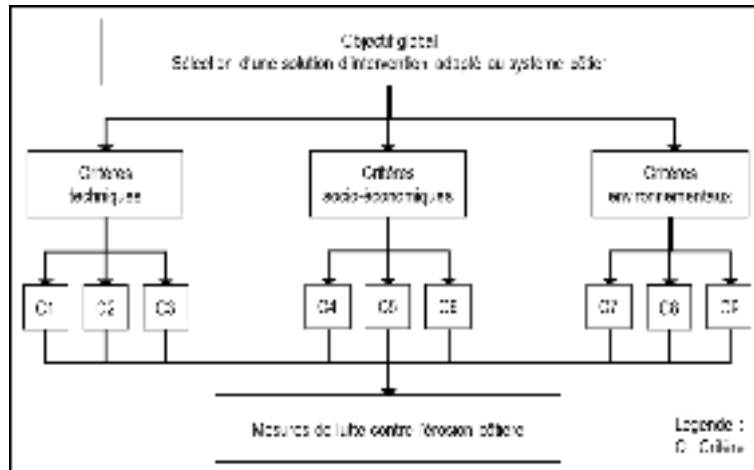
Objectif global
Sélection d'une solution d'intervention adapté au système côtier

Critères techniques

Critères socio-économiques

Critères environnementaux

C1 C2 C3

C4 C5 C6

C7 C8 C9

Mesures de lutte contre l'érosion côtière

Legende :
C: Critère